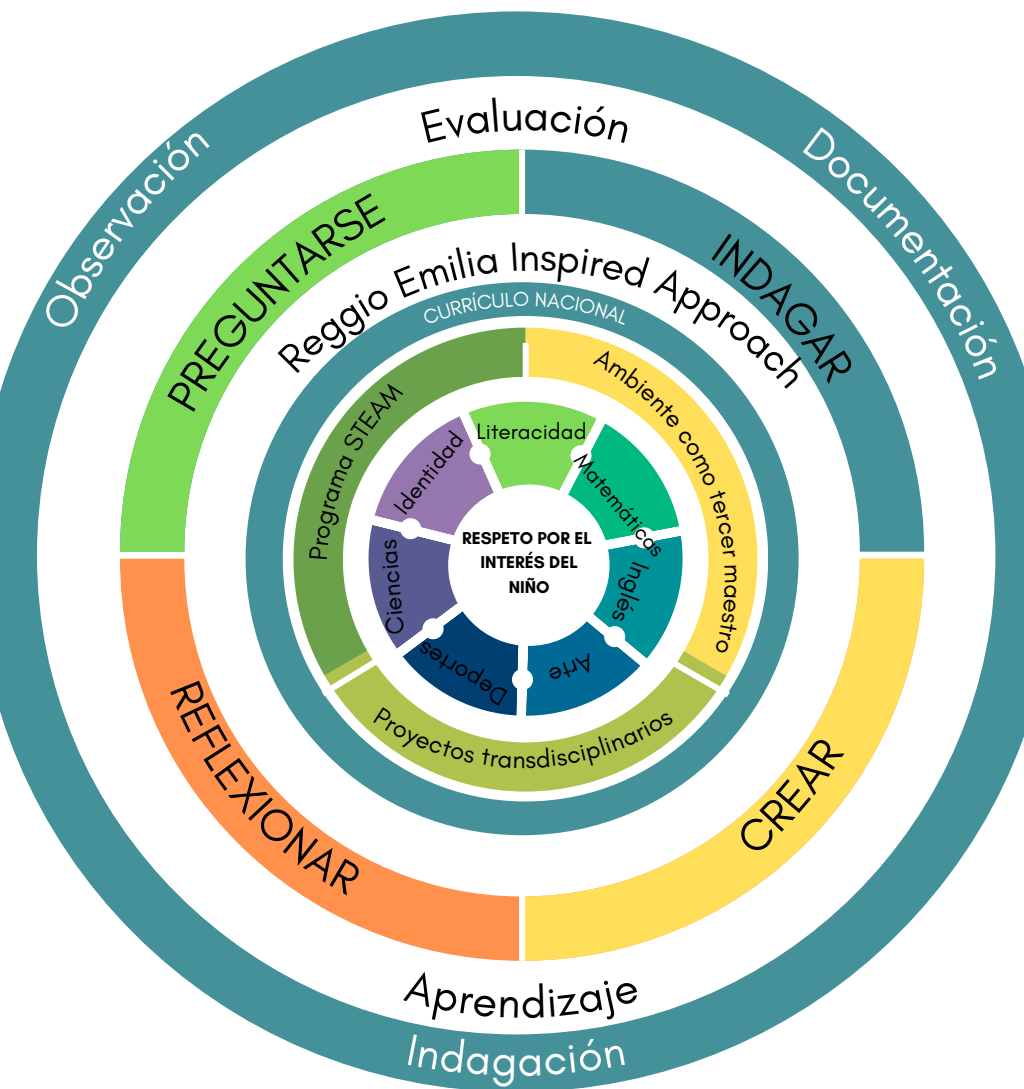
Observación
Evaluación
Documentación
PREGUNTARSE
INDAGAR
Reggio Emilia Inspired Approach
CURRÍCULO NACIONAL
Programa STEAM
Ambiente como tercer maestro
Identidad
Literacidad
Matemáticas
Ciencias
RESPETO POR EL INTERÉS DEL NIÑO
Inglés
Deportes
Arte
Proyectos transdisciplinarios
REFLEXIONAR
CREAR
Aprendizaje
Indagación